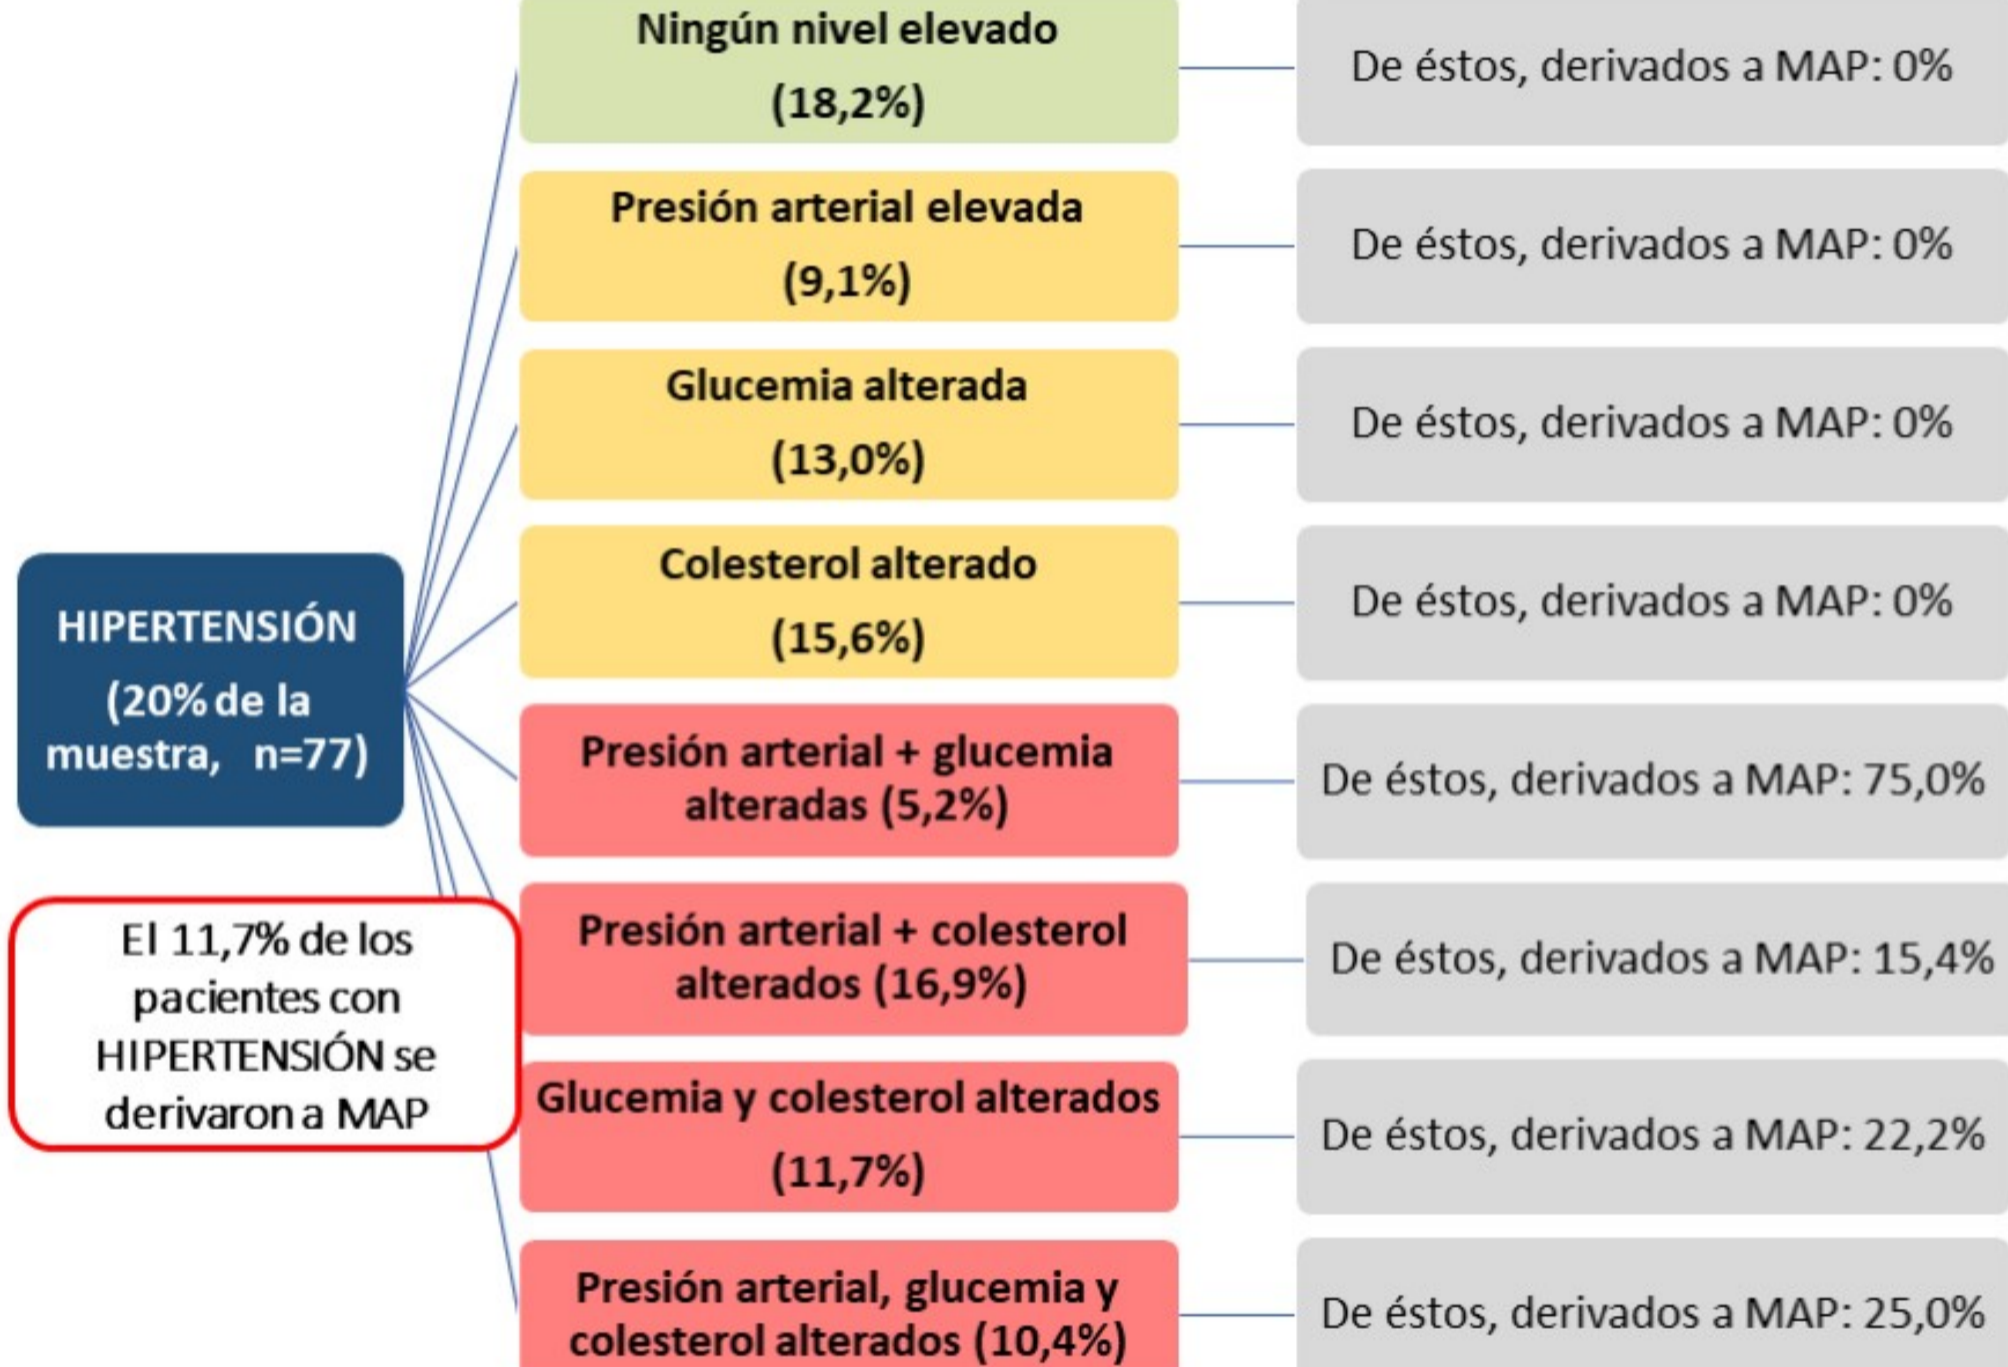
HIPERTENSIÓN (20% de la muestra, n=77)

El 11,7% de los pacientes con HIPERTENSIÓN se derivaron a MAP

Ningún nivel elevado (18,2%)

De éstos, derivados a MAP: 0%

Presión arterial elevada (9,1%)

De éstos, derivados a MAP: 0%

Glucemia alterada (13,0%)

De éstos, derivados a MAP: 0%

Colesterol alterado (15,6%)

De éstos, derivados a MAP: 0%

Presión arterial + glucemia alteradas (5,2%)

De éstos, derivados a MAP: 75,0%

Presión arterial + colesterol alterados (16,9%)

De éstos, derivados a MAP: 15,4%

Glucemia y colesterol alterados (11,7%)

De éstos, derivados a MAP: 22,2%

Presión arterial, glucemia y colesterol alterados (10,4%)

De éstos, derivados a MAP: 25,0%